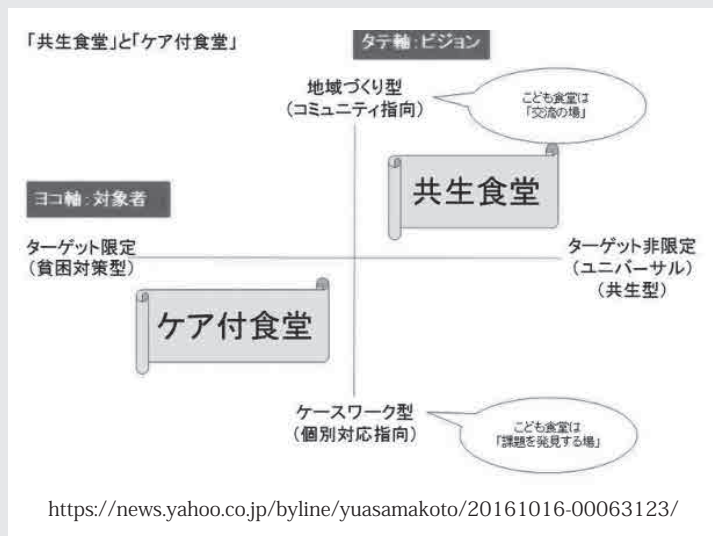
「共生食堂」と「ケア付食堂」

タテ軸：ビジョン

地域づくり型
（コミュニティ指向）

こども食堂は
「交流の場」

共生食堂

ヨコ軸：対象者

ターゲット限定
（貧困対策型）

ターゲット非限定
（ユニバーサル）
（共生型）

ケア付食堂

ケースワーク型
（個別対応指向）

こども食堂は
「課題を発見する場」

https://news.yahoo.co.jp/byline/yuasamakoto/20161016-00063123/